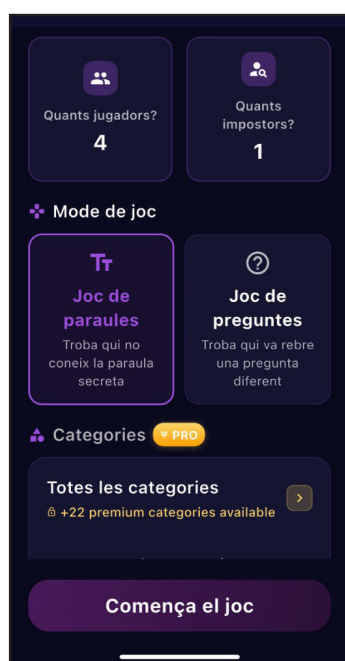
Quants jugadors?
4

Quants impostors?
1

Mode de joc

Joc de paraules
Troba qui no coneix la paraula secreta

Joc de preguntes
Troba qui va rebre una pregunta diferent

Categories PRO

Totes les categories
+22 premium categories available

Comença el joc